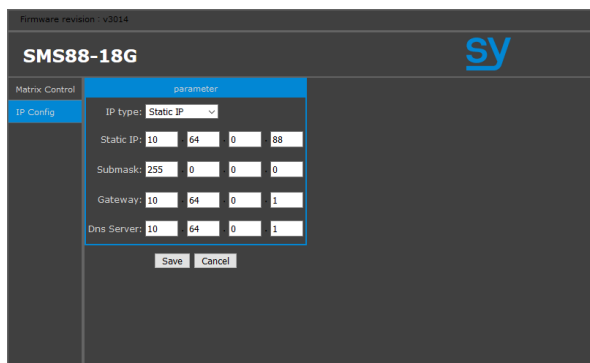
Firmware revision : v3014

SMS88-18G

SY

Matrix Control

IP Config

parameter

IP type: Static IP

Static IP: 10 . 64 . 0 . 88

Submask: 255 . 0 . 0 . 0

Gateway: 10 . 64 . 0 . 1

Dns Server: 10 . 64 . 0 . 1

Save Cancel